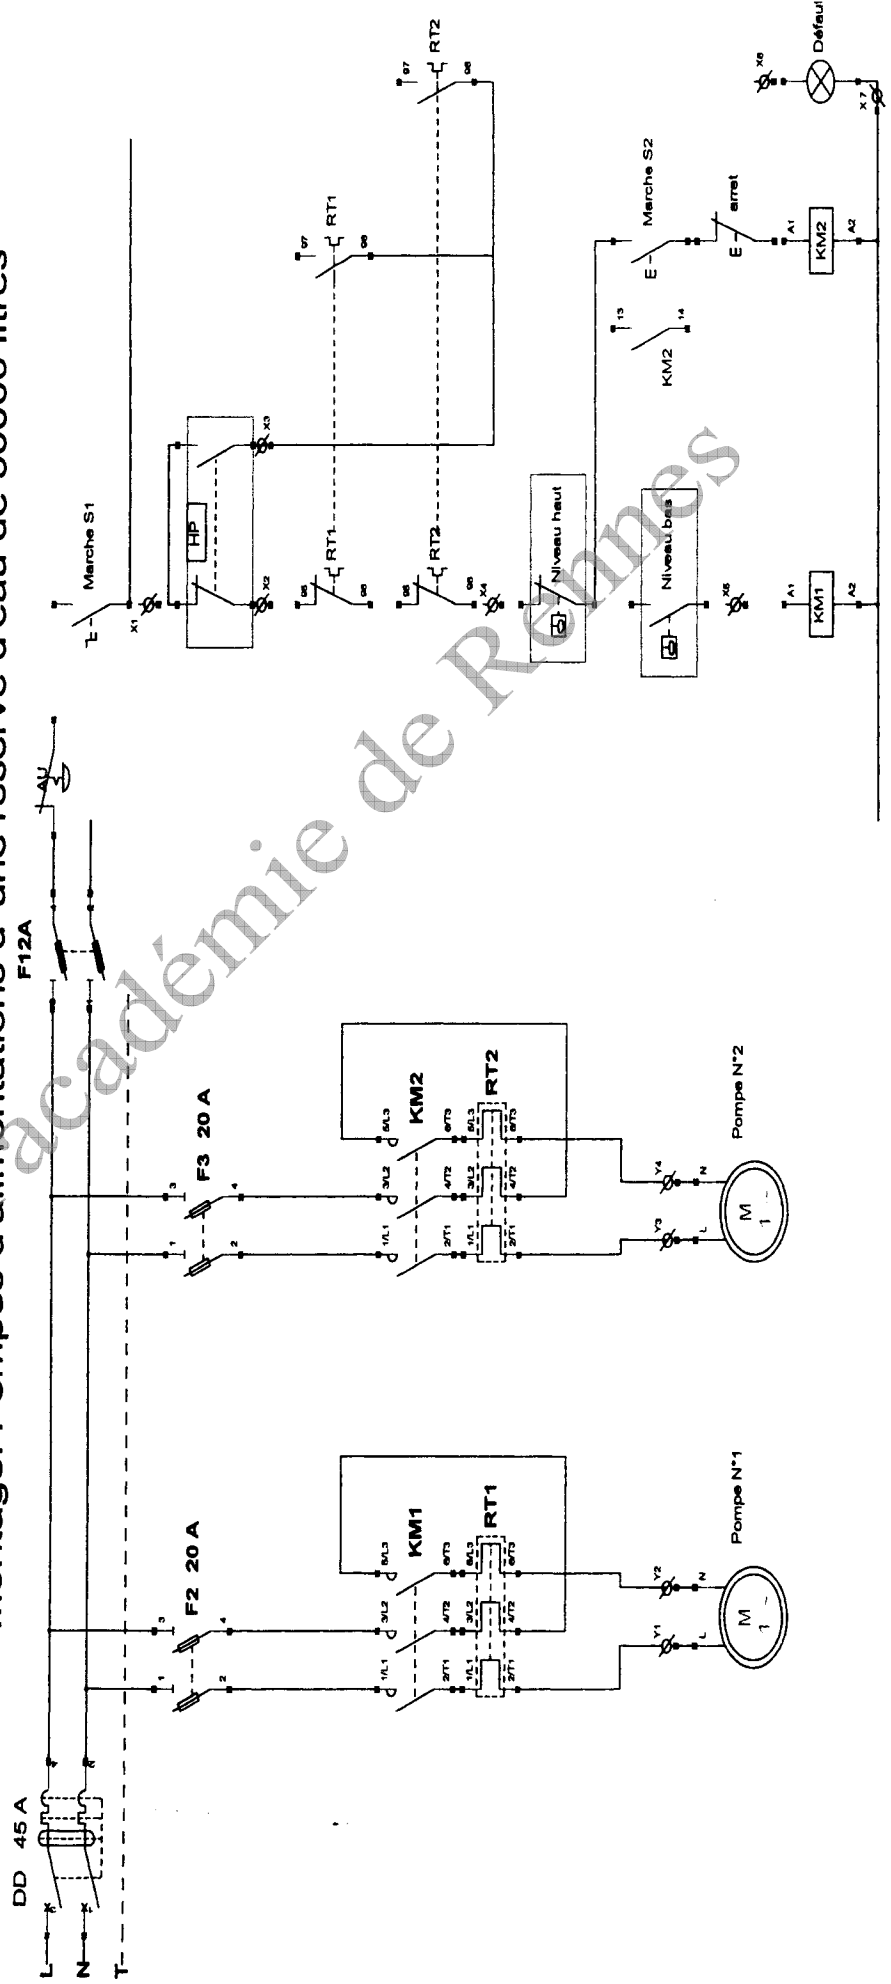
Montage : Pompes d'alimentation d'une réserve d'eau de 30000 litres

DD 45 A

L
N
T

F2 20 A
1
3
2
4
1/L1
3/L2
5/L3
2/T1
4/T2
6/T3
KM1
1/L1
3/L2
5/L3
2/T1
4/T2
6/T3
RT1
Y1
Y2
L
N
M
1 ~
Pompe N°1

F3 20 A
1
3
2
4
1/L1
3/L2
5/L3
2/T1
4/T2
6/T3
KM2
1/L1
3/L2
5/L3
2/T1
4/T2
6/T3
RT2
Y3
Y4
L
N
M
1 ~
Pompe N°2

F12A

AU

Marche S1
X1
HP
X2
X3
95
96
RT1
95
96
RT2
X4
97
98
RT1
97
98
RT2
Niveau haut
Niveau bas
X5
A1
KM1
A2
13
14
KM2
Marche S2
E
E
arret
A1
KM2
A2
X6
X7
Défaut

académie de Rennes